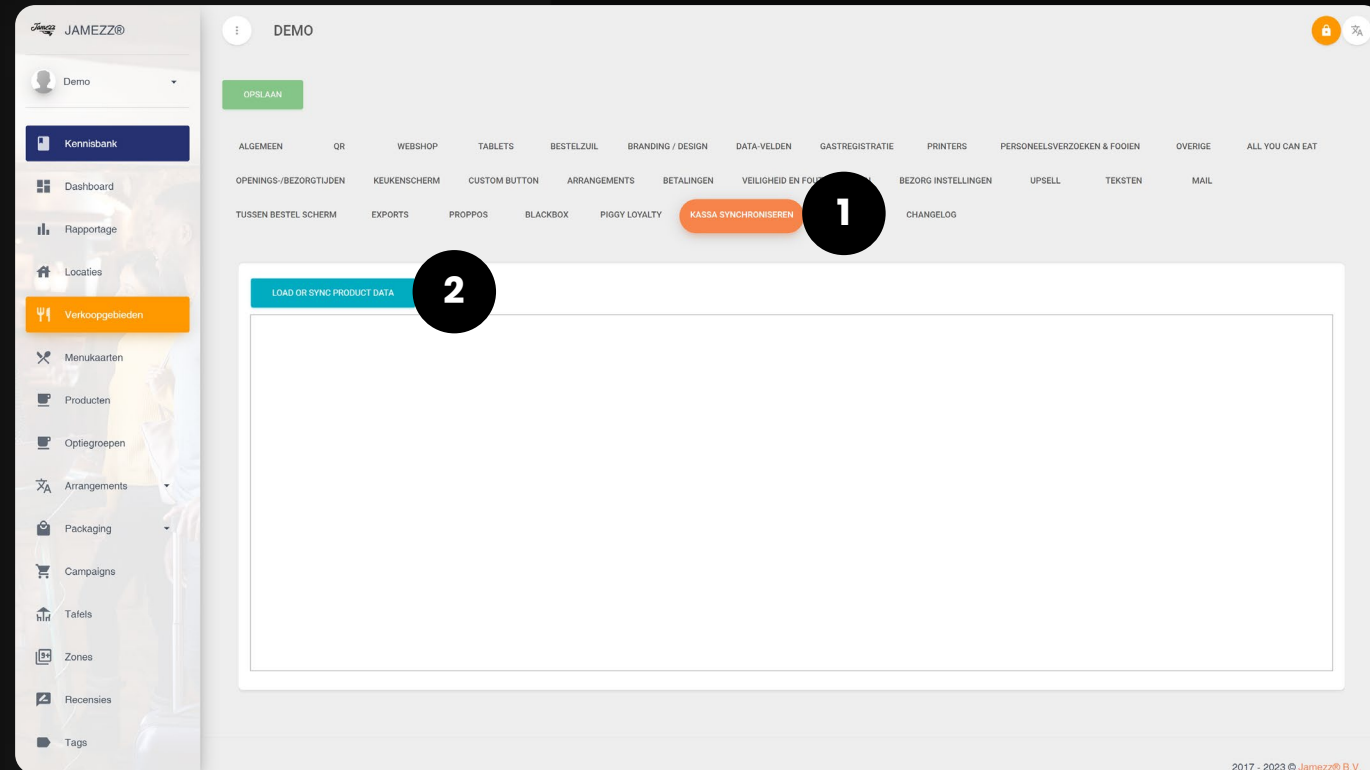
Jamezz JAMEZZ®

Demo

Kennisbank
Dashboard
Rapportage
Locaties
Verkoopgebieden
Menukaarten
Producten
Optiegroepen
Arrangements
Packaging
Campaigns
Tafels
Zones
Recensies
Tags

DEMO

OPSLAAN

ALGEMEEN
QR
WEBSHOP
TABLETS
BESTELZUIL
BRANDING / DESIGN
DATA-VELDEN
GASTREGISTRATIE
PRINTERS
PERSONEELSVERZOEKEN & FOOIEN
OVERIGE
ALL YOU CAN EAT
OPENINGS-/BEZORGTIJDEN
KEUKENSCHERM
CUSTOM BUTTON
ARRANGEMENTS
BETALINGEN
VEILIGHEID EN FOU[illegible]
BEZORG INSTELLINGEN
UPSELL
TEKSTEN
MAIL
TUSSEN BESTEL SCHERM
EXPORTS
PROPPOS
BLACKBOX
PIGGY LOYALTY
KASSA SYNCHRONISEREN
CHANGELOG

1

LOAD OR SYNC PRODUCT DATA

2

2017 - 2023 © Jamezz® B.V.